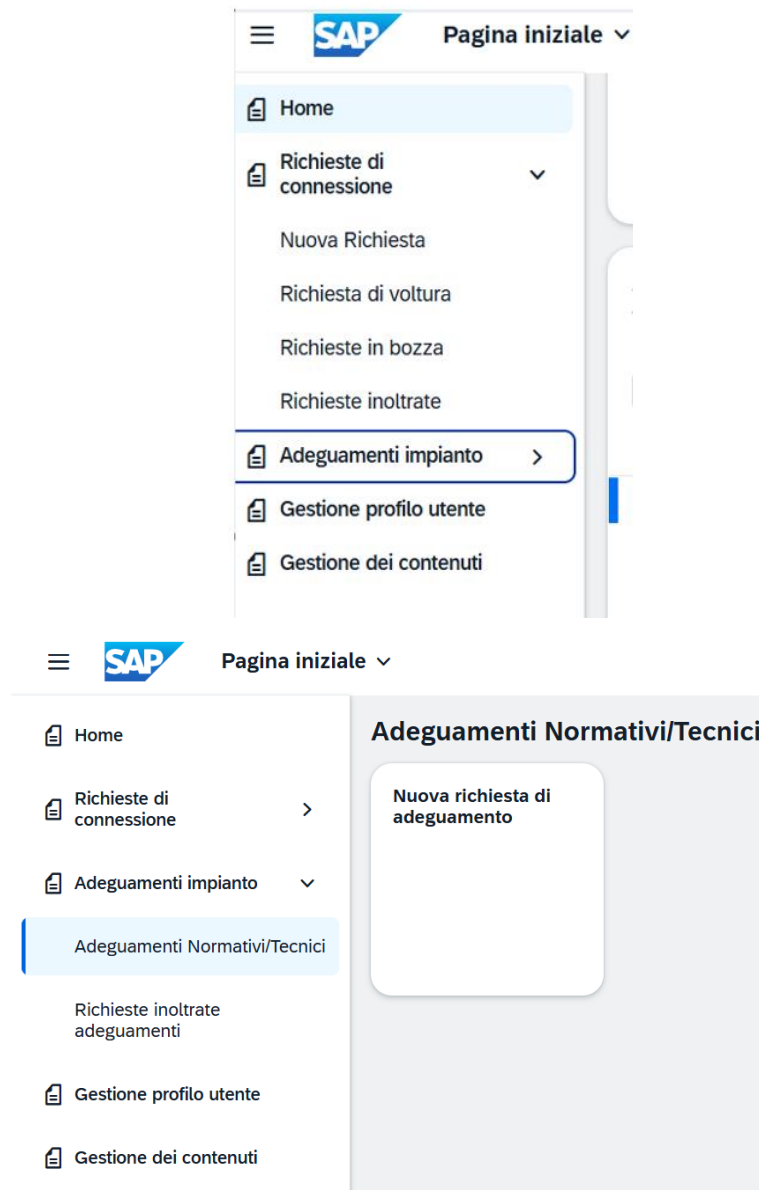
SAP Pagina iniziale

Home

Richieste di connessione

Nuova Richiesta

Richiesta di voltura

Richieste in bozza

Richieste inoltrate

Adeguamenti impianto

Gestione profilo utente

Gestione dei contenuti

SAP Pagina iniziale

Home

Richieste di connessione

Adeguamenti impianto

Adeguamenti Normativi/Tecnici

Richieste inoltrate adeguamenti

Gestione profilo utente

Gestione dei contenuti

Adeguamenti Normativi/Tecnici

Nuova richiesta di adeguamento